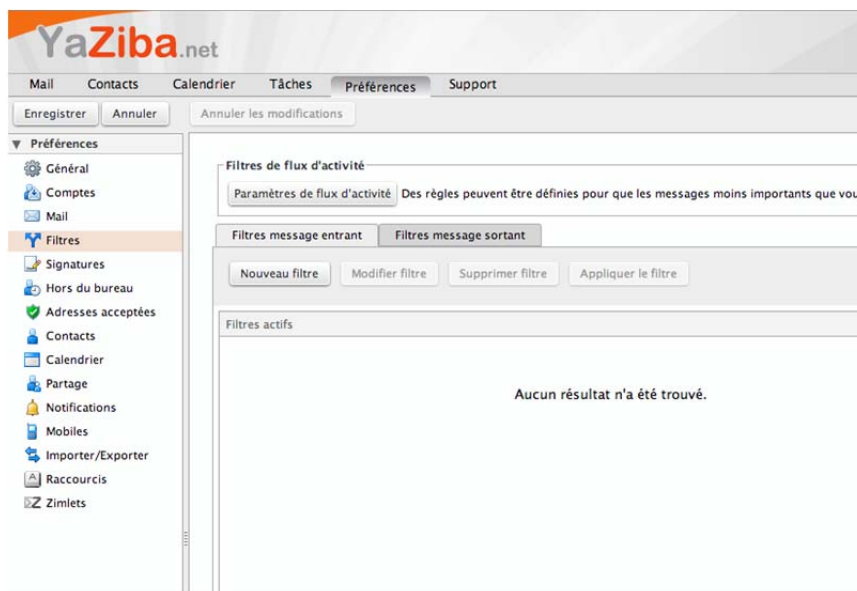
YaZiba.net

Mail Contacts Calendrier Tâches Préférences Support

Enregistrer Annuler Annuler les modifications

▼ Préférences
Général
Comptes
Mail
Filtres
Signatures
Hors du bureau
Adresses acceptées
Contacts
Calendrier
Partage
Notifications
Mobiles
Importer/Exporter
Raccourcis
Zimlets

Filtres de flux d'activité
Paramètres de flux d'activité Des règles peuvent être définies pour que les messages moins importants que vou

Filtres message entrant | Filtres message sortant

Nouveau filtre Modifier filtre Supprimer filtre Appliquer le filtre

Filtres actifs

Aucun résultat n'a été trouvé.